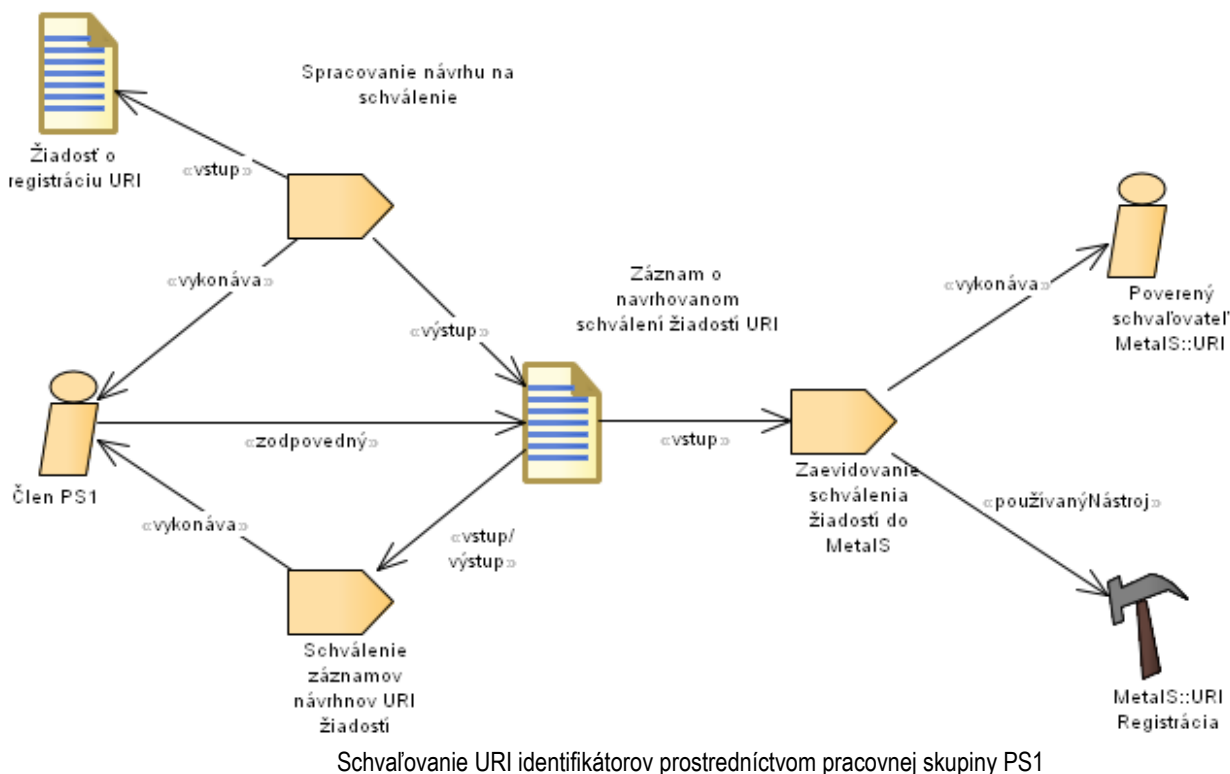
Spracovanie návrhu na schválenie

Žiadosť o registráciu URI

«vstup»

«vykonáva»

«výstup»

Záznam o navrhovanom schválení žiadostí URI

«vykonáva»

Poverený schvaľovateľ MetaIS::URI

Člen PS1

«zodpovedný»

«vstup»

Zaevidovanie schválenia žiadostí do MetaIS

«používanýNástroj»

«vykonáva»

«vstup/ výstup»

Schválenie záznamov návrhnov URI žiadostí

MetaIS::URI Registrácia

Schvaľovanie URI identifikátorov prostredníctvom pracovnej skupiny PS1